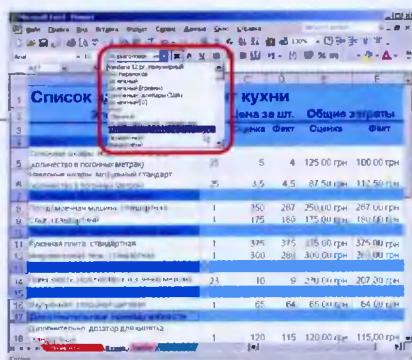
Microsoft Excel

Список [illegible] кухни

Цена за шт. Общие затраты

Оценка Факт Оценка Факт

количество в погонных метрах) 25 5 4 125.00 грн 100.00 грн

Напольные шкафы, натуральный стандарт

количество в погонных метрах) 25 3.5 4.5 87.50 грн 112.50 грн

Посудомоечная машина, стандартная 1 350 287 250.00 грн 287.00 грн

Сток, стандартный 1 175 180 175.00 грн 180.00 грн

Кухонная плита, стандартная 1 375 375 375.00 грн 375.00 грн

1 300 280 300.00 грн 280.00 грн

23 10 9 230.00 грн 207.00 грн

1 65 64 65.00 грн 64.00 грн

Дополнительный дозатор для кипятка

1 120 115 120.00 грн 115.00 грн